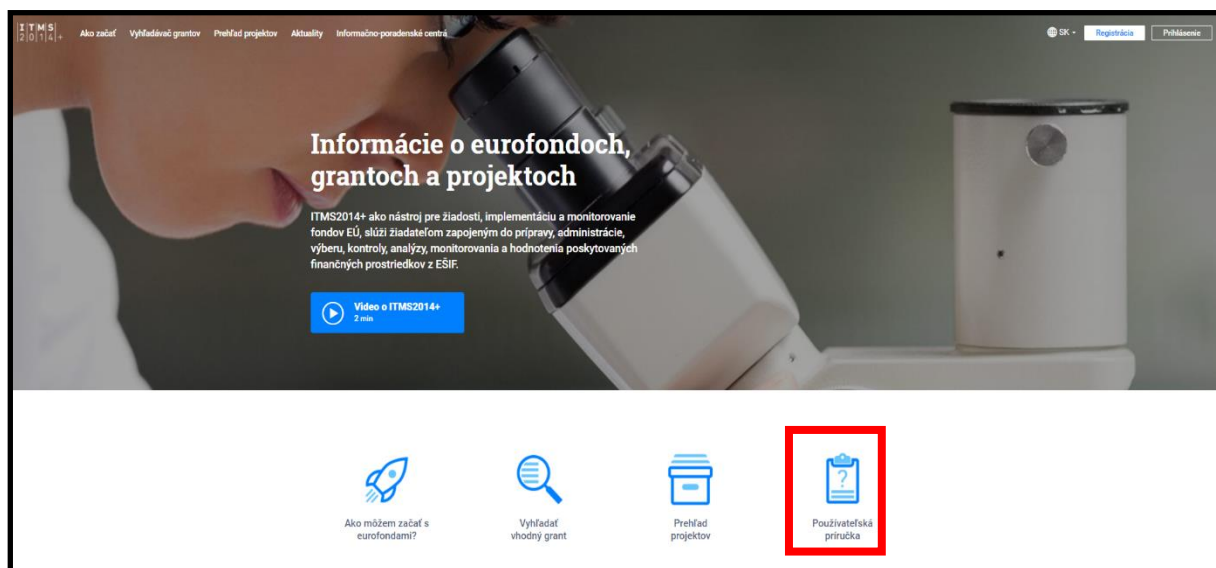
ITMS 2014+ Ako začať Vyhľadávač grantov Prehľad projektov Aktuality Informačno-poradenské centrá

SK Registrácia Prihlásenie

Informácie o eurofondoch, grantoch a projektoch

ITMS2014+ ako nástroj pre žiadosti, implementáciu a monitorovanie fondov EÚ, slúži žiadateľom zapojeným do prípravy, administrácie, výberu, kontroly, analýzy, monitorovania a hodnotenia poskytovaných finančných prostriedkov z EŠIF.

Video o ITMS2014+
2 min

?

Ako môžem začať s eurofondami?

Vyhľadať vhodný grant

Prehľad projektov

Používateľská príručka